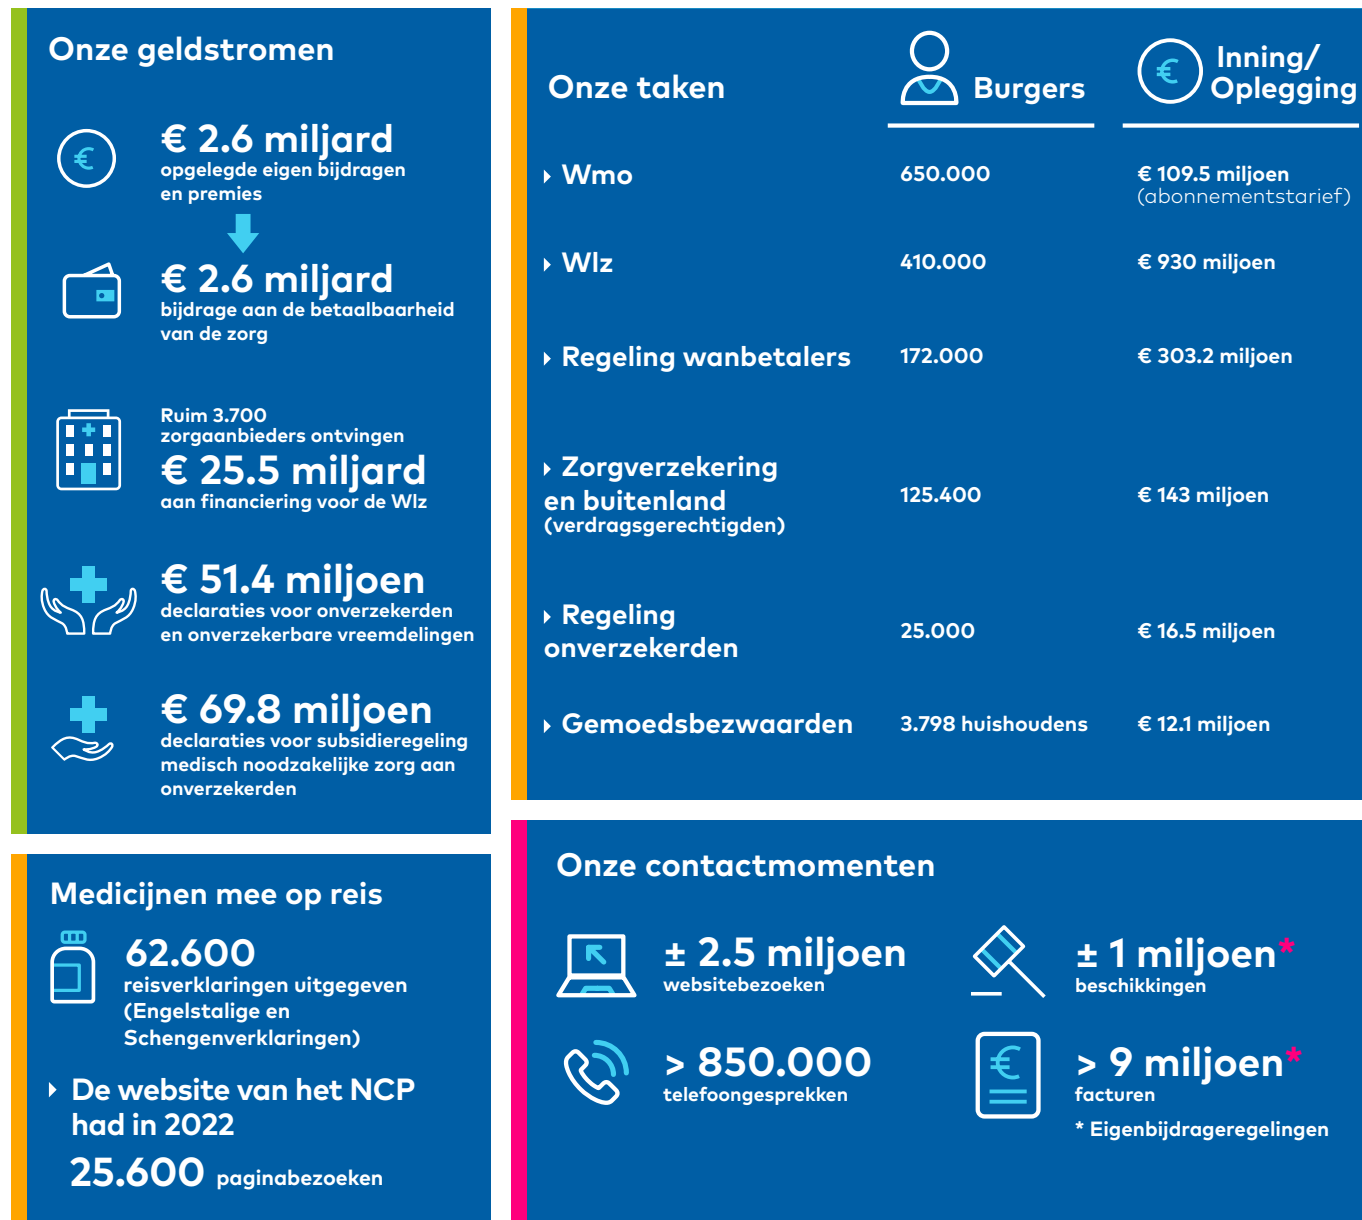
Onze geldstromen

€ 2.6 miljard
opgelegde eigen bijdragen en premies

€ 2.6 miljard
bijdrage aan de betaalbaarheid van de zorg

Ruim 3.700 zorgaanbieders ontvingen
€ 25.5 miljard
aan financiering voor de Wlz

€ 51.4 miljoen
declaraties voor onverzekerden en onverzekerbare vreemdelingen

€ 69.8 miljoen
declaraties voor subsidieregeling medisch noodzakelijke zorg aan onverzekerden

| Onze taken | Burgers | Inning/ Oplegging |
|---|---|---|
| Wmo | 650.000 | € 109.5 miljoen (abonnementstarief) |
| Wlz | 410.000 | € 930 miljoen |
| Regeling wanbetalers | 172.000 | € 303.2 miljoen |
| Zorgverzekering en buitenland (verdragsgerechtigden) | 125.400 | € 143 miljoen |
| Regeling onverzekerden | 25.000 | € 16.5 miljoen |
| Gemoedsbezwaarden | 3.798 huishoudens | € 12.1 miljoen |

Medicijnen mee op reis

62.600
reisverklaringen uitgegeven (Engelstalige en Schengenverklaringen)

De website van het NCP had in 2022
25.600 paginabezoeken

Onze contactmomenten

± 2.5 miljoen
websitebezoeken

± 1 miljoen*
beschikkingen

> 850.000
telefoongesprekken

> 9 miljoen*
facturen

* Eigenbijdrageregelingen